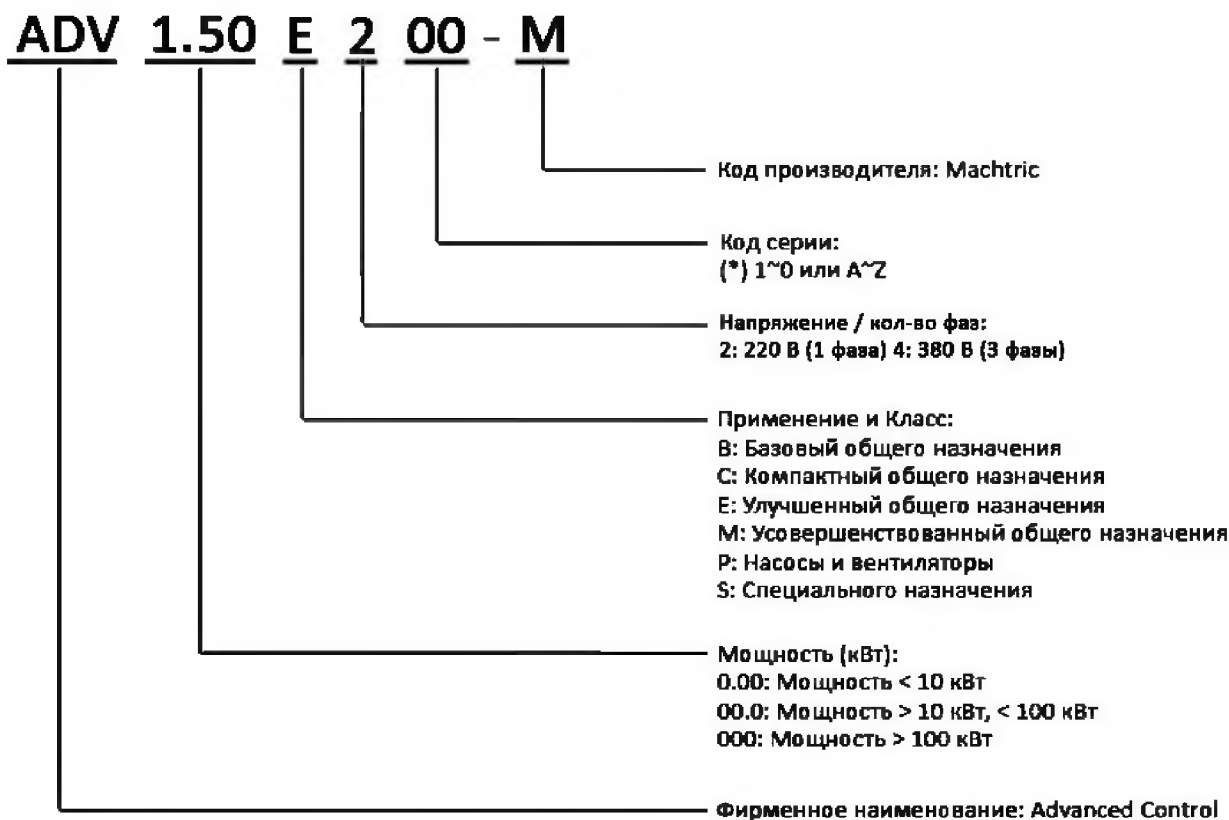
ADV 1.50 E 2 00 - M

Код производителя: Machtric

Код серии:
(*) 1~0 или A~Z

Напряжение / кол-во фаз:
2: 220 В (1 фаза) 4: 380 В (3 фазы)

Применение и Класс:
B: Базовый общего назначения
C: Компактный общего назначения
E: Улучшенный общего назначения
M: Усовершенствованный общего назначения
P: Насосы и вентиляторы
S: Специального назначения

Мощность (кВт):
0.00: Мощность < 10 кВт
00.0: Мощность > 10 кВт, < 100 кВт
000: Мощность > 100 кВт

Фирменное наименование: Advanced Control